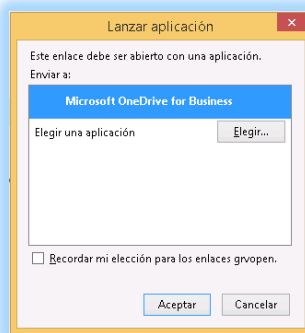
Lanzar aplicación

Este enlace debe ser abierto con una aplicación.
Enviar a:

Microsoft OneDrive for Business

Elegir una aplicación

Elegir...

Recordar mi elección para los enlaces grvopen.

Aceptar

Cancelar